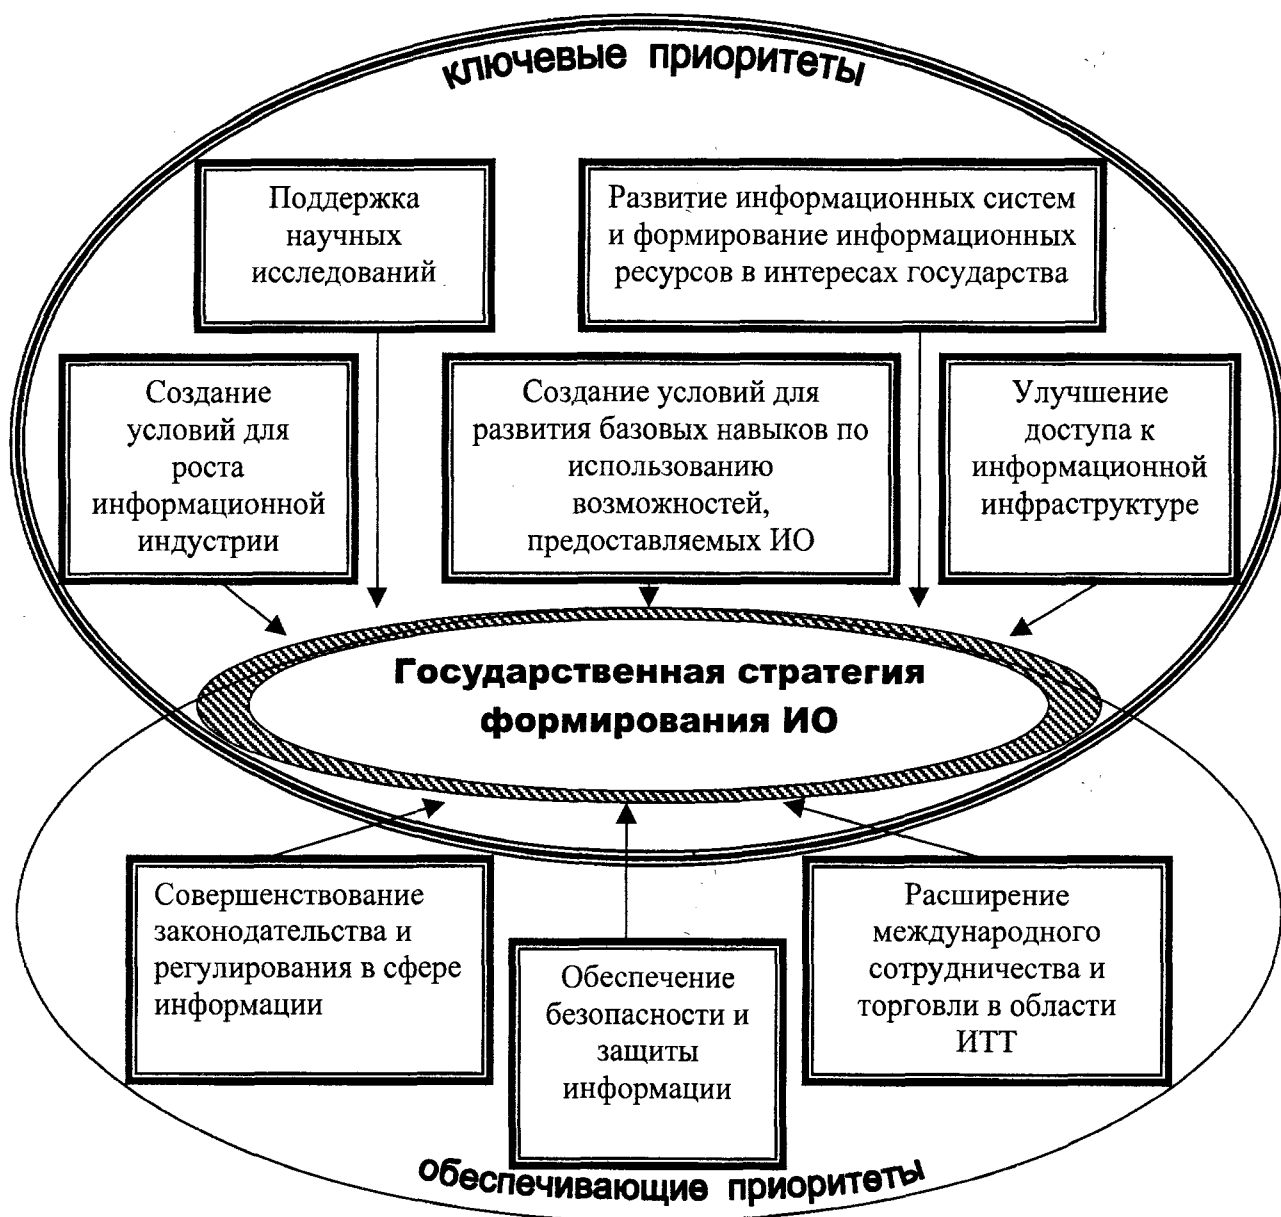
ключевые приоритеты

Поддержка научных исследований

Развитие информационных систем и формирование информационных ресурсов в интересах государства

Создание условий для роста информационной индустрии

Создание условий для развития базовых навыков по использованию возможностей, предоставляемых ИО

Улучшение доступа к информационной инфраструктуре

Государственная стратегия формирования ИО

Совершенствование законодательства и регулирования в сфере информации

Обеспечение безопасности и защиты информации

Расширение международного сотрудничества и торговли в области ИТТ

обеспечивающие приоритеты